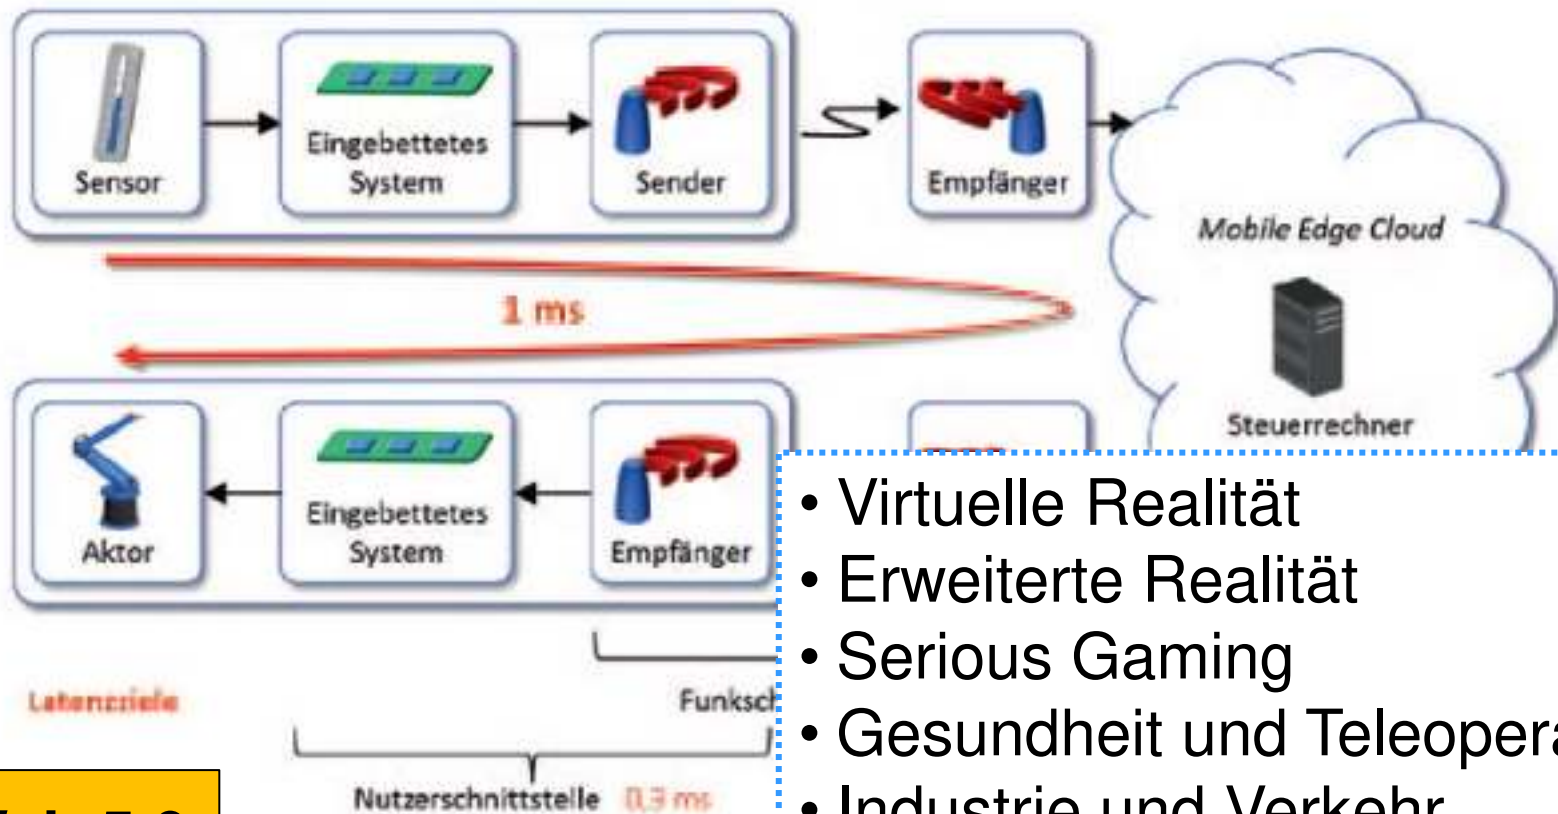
Sensor

Eingebettetes System

Sender

Empfänger

Mobile Edge Cloud

Steuerrechner

1 ms

Aktor

Eingebettetes System

Empfänger

Latenzziele

Funksch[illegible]

Nutzerschnittstelle 0,3 ms

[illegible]

• Virtuelle Realität
• Erweiterte Realität
• Serious Gaming
• Gesundheit und Teleopera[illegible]
• Industrie und Verkehr